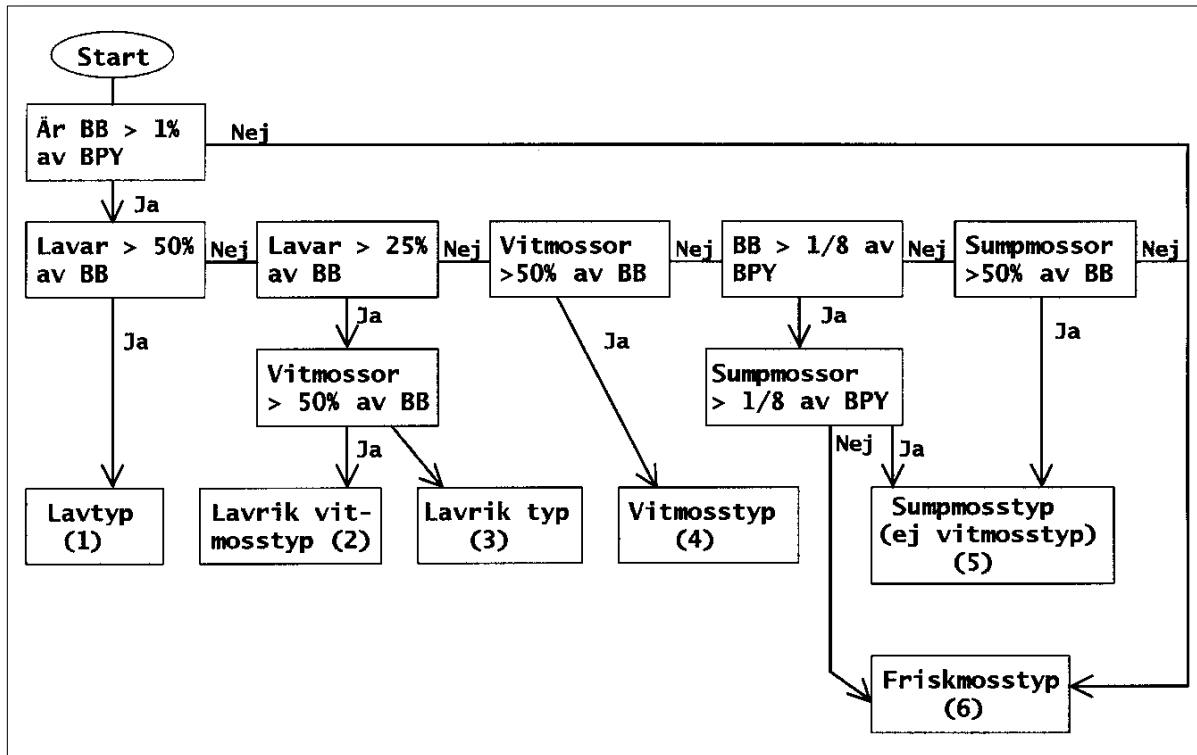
Start

Är BB > 1% av BPY

Nej

Ja

Lavar > 50% av BB

Nej

Lavar > 25% av BB

Nej

Vitmossor >50% av BB

Nej

BB > 1/8 av BPY

Nej

Sumpmossor >50% av BB

Nej

Ja

Ja

Vitmossor > 50% av BB

Ja

Ja

Sumpmossor > 1/8 av BPY

Ja

Ja

Nej

Ja

Lavtyp (1)

Lavrik vitmosstyp (2)

Lavrik typ (3)

Vitmosstyp (4)

Sumpmosstyp (ej vitmosstyp) (5)

Friskmosstyp (6)